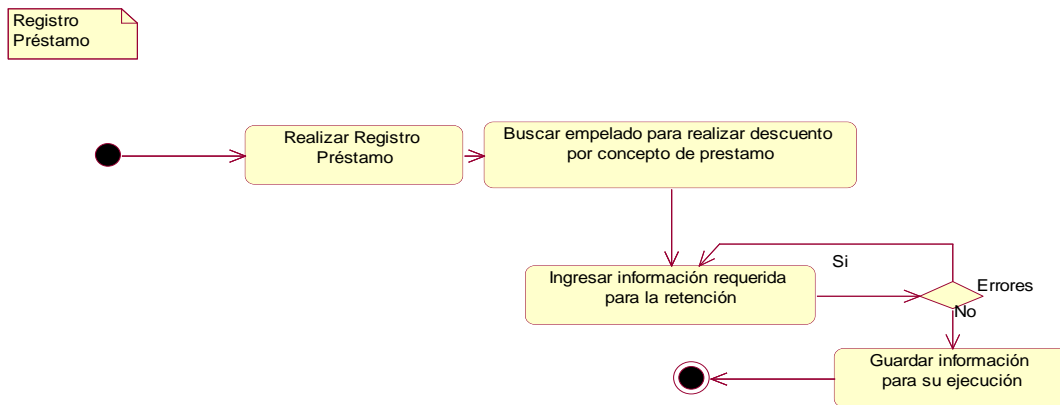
Registro Préstamo

Realizar Registro Préstamo

Buscar empelado para realizar descuento por concepto de prestamo

Si

Ingresar información requerida para la retención

Errores

No

Guardar información para su ejecución